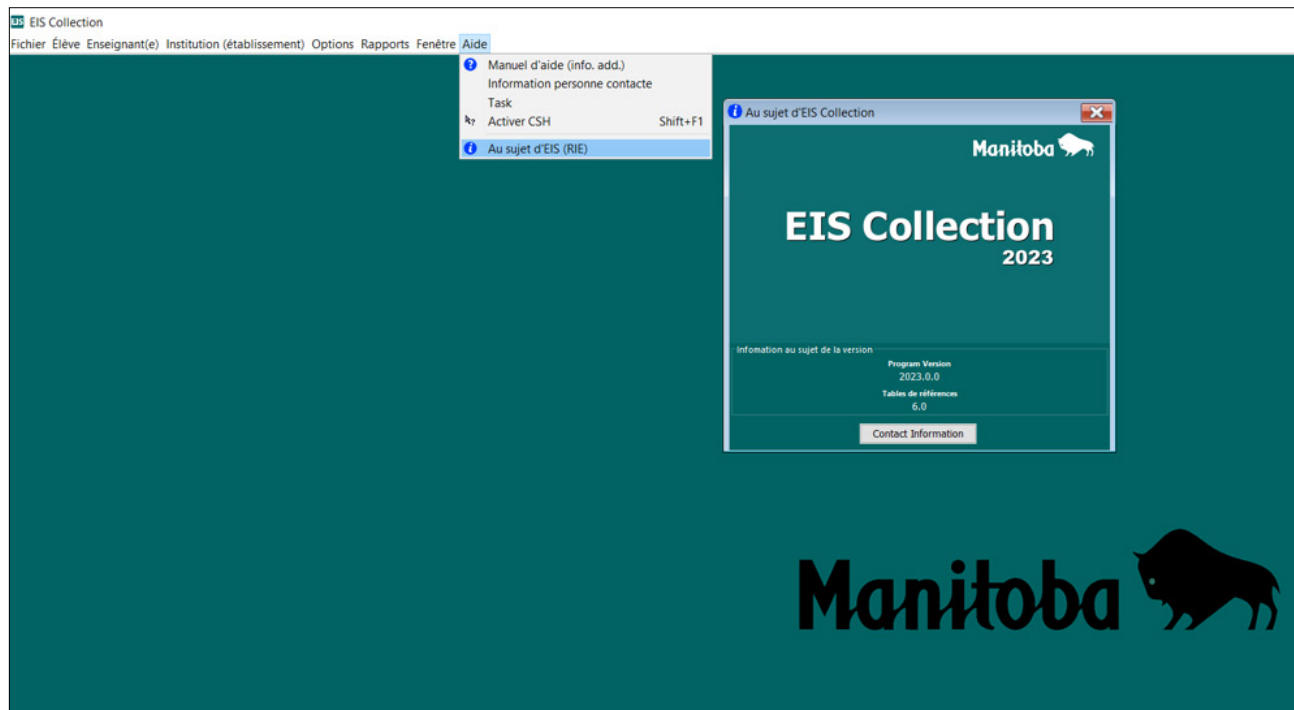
EIS EIS Collection

Fichier Élève Enseignant(e) Institution (établissement) Options Rapports Fenêtre Aide

Manuel d'aide (info. add.)
Information personne contacte
Task
Activer CSH Shift+F1
Au sujet d'EIS (RIE)

Au sujet d'EIS Collection

Manitoba

EIS Collection
2023

Infomation au sujet de la version
Program Version
2023.0.0
Tables de références
6.0

Contact Information

Manitoba